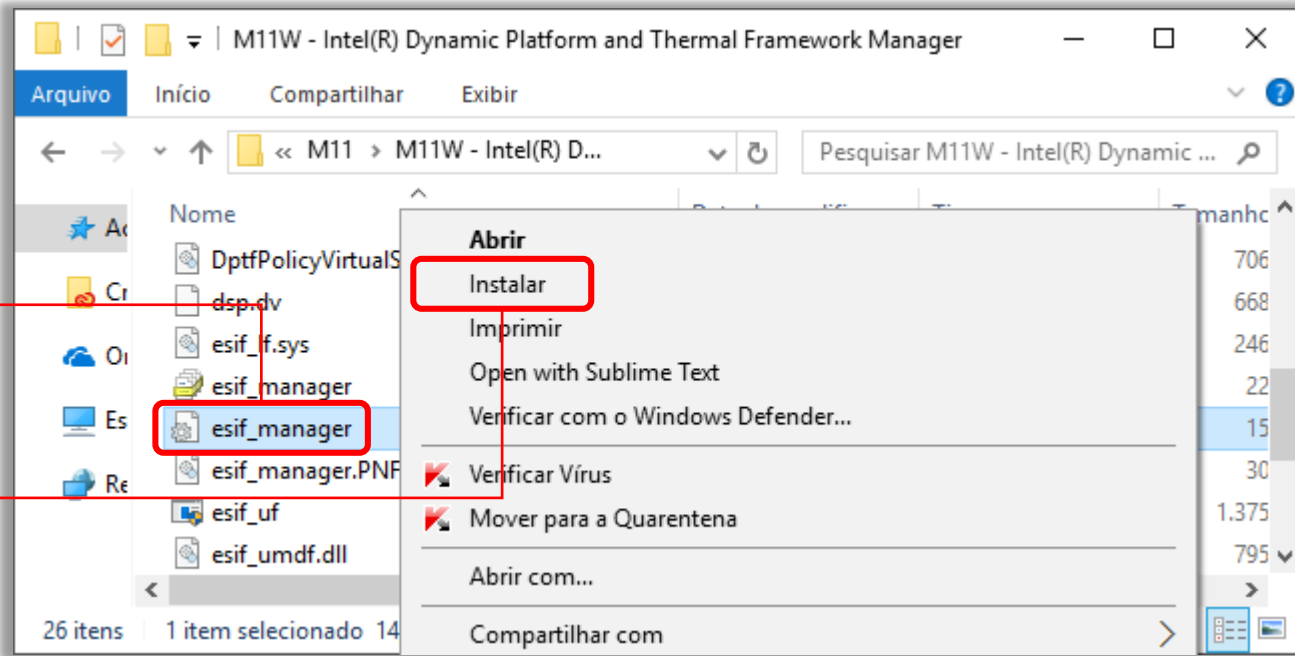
M11W - Intel(R) Dynamic Platform and Thermal Framework Manager

Arquivo Início Compartilhar Exibir

« M11 › M11W - Intel(R) D...

Pesquisar M11W - Intel(R) Dynamic ...

Nome

Ac
Cr
Or
Es
Re

DptfPolicyVirtualS
dsp.dv
esif_lf.sys
esif_manager
esif_manager
esif_manager.PNF
esif_uf
esif_umdf.dll

Tamanho
706
668
246
22
15
30
1.375
795

Abrir
Instalar
Imprimir
Open with Sublime Text
Verificar com o Windows Defender...
Verificar Vírus
Mover para a Quarentena
Abrir com...
Compartilhar com

26 itens 1 item selecionado 14